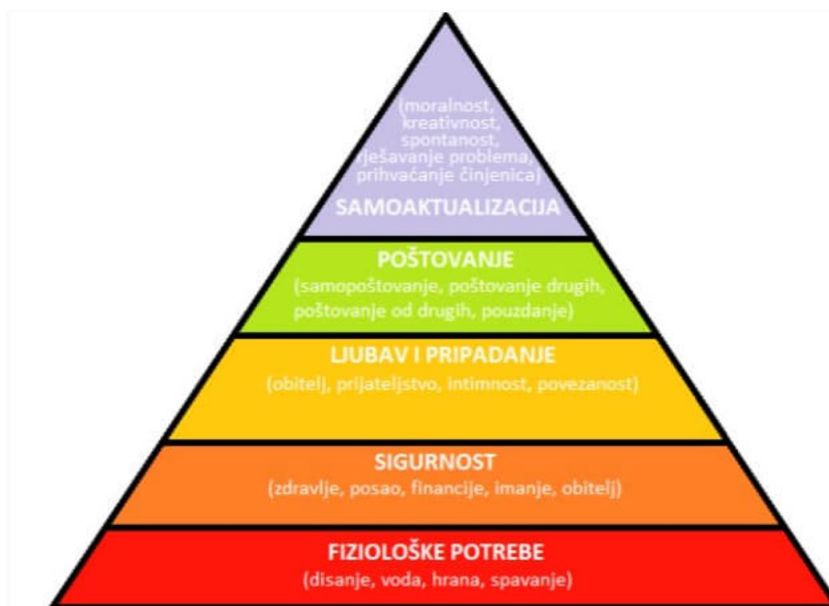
(moralnost, kreativnost, spontanost, rješavanje problema, prihvaćanje činjenica)
SAMOAKTUALIZACIJA

POŠTOVANJE
(samopoštovanje, poštovanje drugih, poštovanje od drugih, pouzdanje)

LJUBAV I PRIPADANJE
(obitelj, prijateljstvo, intimnost, povezanost)

SIGURNOST
(zdravlje, posao, financije, imanje, obitelj)

FIZIOLOŠKE POTREBE
(disanje, voda, hrana, spavanje)